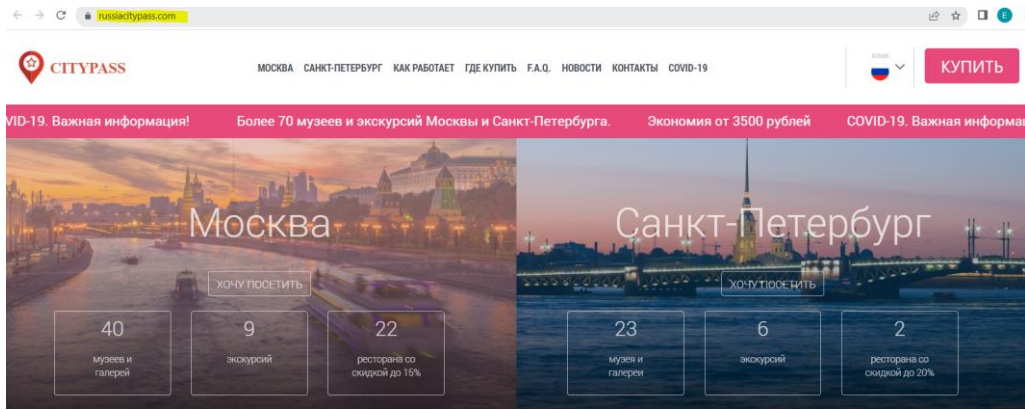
russiacitypass.com

CITYPASS

МОСКВА САНКТ-ПЕТЕРБУРГ КАК РАБОТАЕТ ГДЕ КУПИТЬ F.A.Q. НОВОСТИ КОНТАКТЫ COVID-19

Язык

КУПИТЬ

VID-19. Важная информация! Более 70 музеев и экскурсий Москвы и Санкт-Петербурга. Экономия от 3500 рублей COVID-19. Важная информа

Москва

ХОЧУ ПОСЕТИТЬ

40
музеев и галерей

9
экскурсий

22
ресторана со скидкой до 15%

Санкт-Петербург

ХОЧУ ПОСЕТИТЬ

23
музея и галереи

6
экскурсий

2
ресторана со скидкой до 20%